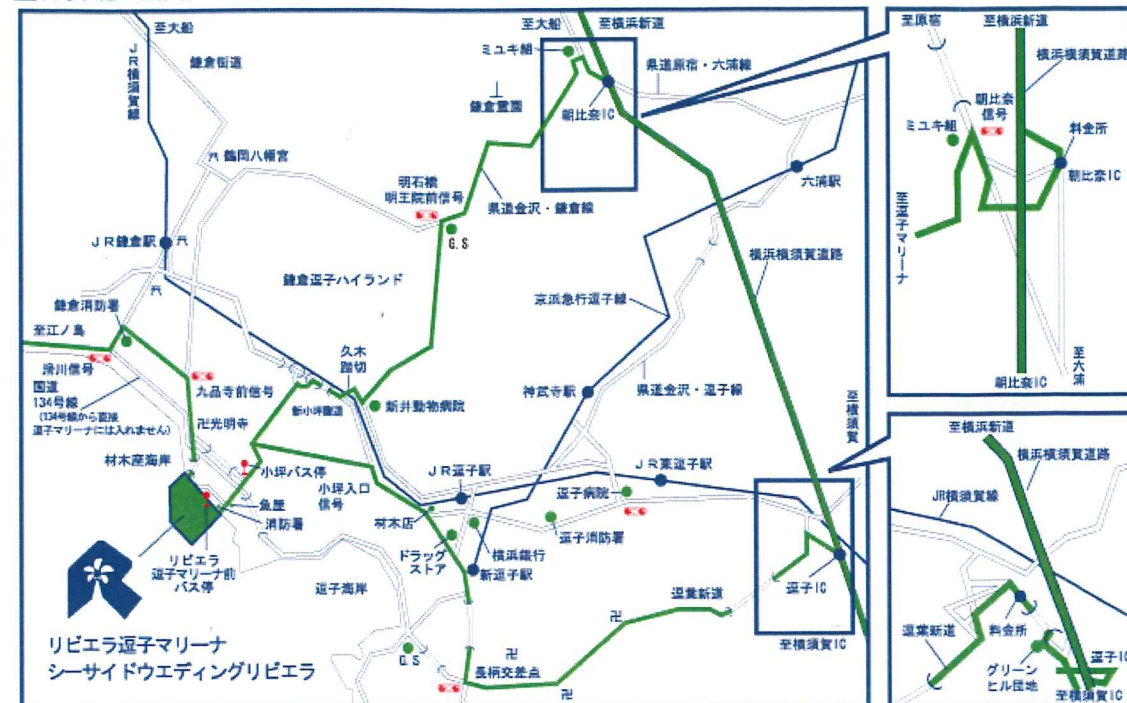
至大船
JR横須賀線
鎌倉街道
至大船
至横浜新道
ミユキ組
県道原宿・六浦線
鎌倉霊園
朝比奈IC
鶴岡八幡宮
六浦駅
明石橋
明王院前信号
県道金沢・鎌倉線
G.S
JR鎌倉駅
横浜横須賀道路
鎌倉逗子ハイランド
鎌倉消防署
京浜急行逗子線
至江ノ島
滑川信号
国道134号線
(134号線から直接逗子マリーナには入れません)
九品寺前信号
久木踏切
新小坪隧道
新井動物病院
神武寺駅
県道金沢・逗子線
卍光明寺
材木座海岸
小坪バス停
JR逗子駅
JR東逗子駅
魚屋
消防署
小坪入口信号
材木店
逗子病院
逗子消防署
リビエラ逗子マリーナ前バス停
ドラッグストア
横浜銀行
新逗子駅
逗子IC
逗子海岸
逗葉新道
G.S
長柄交差点
至横須賀IC
リビエラ逗子マリーナ
シーサイドウエディングリビエラ
至原宿
至横浜新道
横浜横須賀道路
朝比奈信号
ミユキ組
料金所
朝比奈IC
至逗子マリーナ
至六浦
朝比奈IC
至横須賀
至横浜新道
横浜横須賀道路
JR横須賀線
逗葉新道
料金所
逗子IC
グリーンヒル団地
至横須賀IC